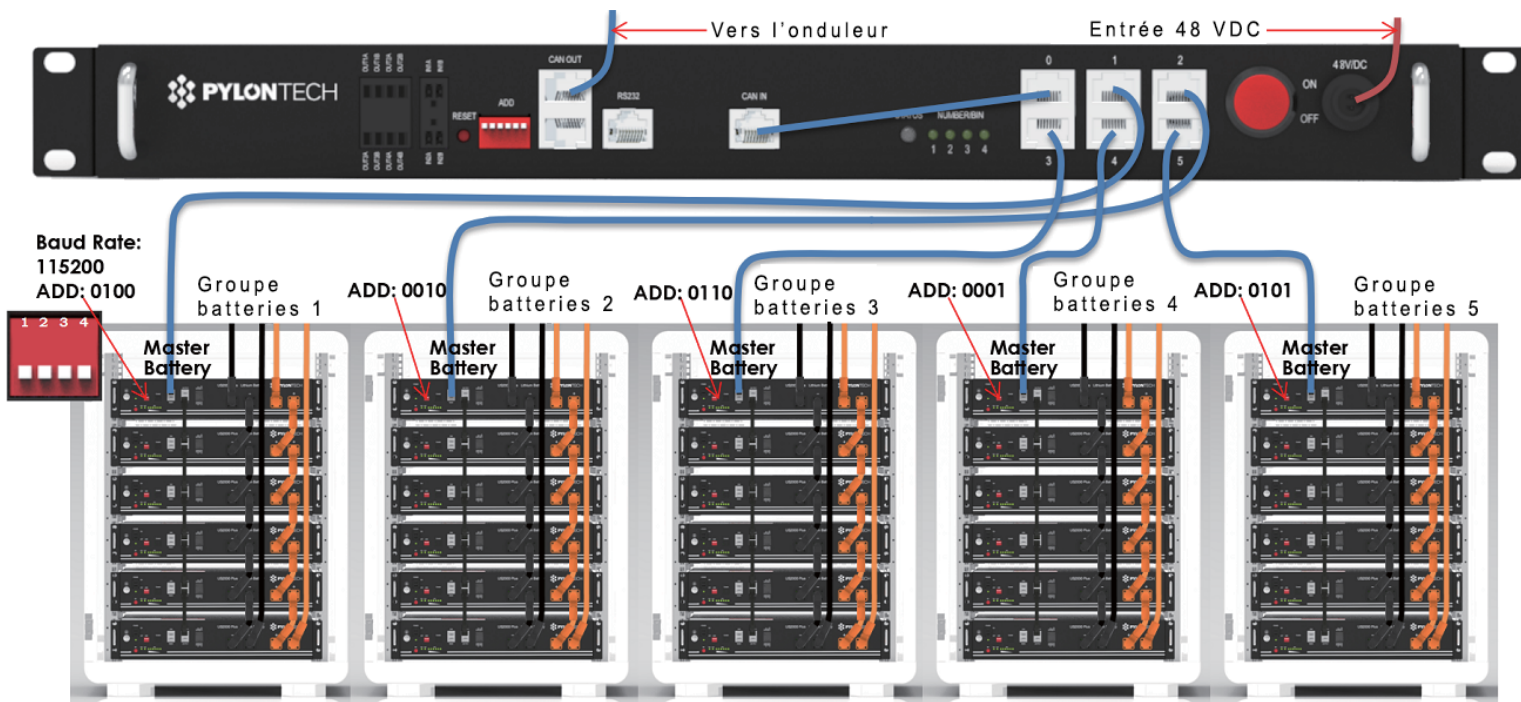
Vers l'onduleur

Entrée 48 VDC

PYLONTECH

RESET

ADD

CAN OUT

RS232

CAN IN

STATUS

NUMBER/BIN

1 2 3 4

0

1

2

3

4

5

ON

OFF

48V/DC

Baud Rate:
115200
ADD: 0100

1 2 3 4

Groupe batteries 1

Master Battery

ADD: 0010

Groupe batteries 2

Master Battery

ADD: 0110

Groupe batteries 3

Master Battery

ADD: 0001

Groupe batteries 4

Master Battery

ADD: 0101

Groupe batteries 5

Master Battery